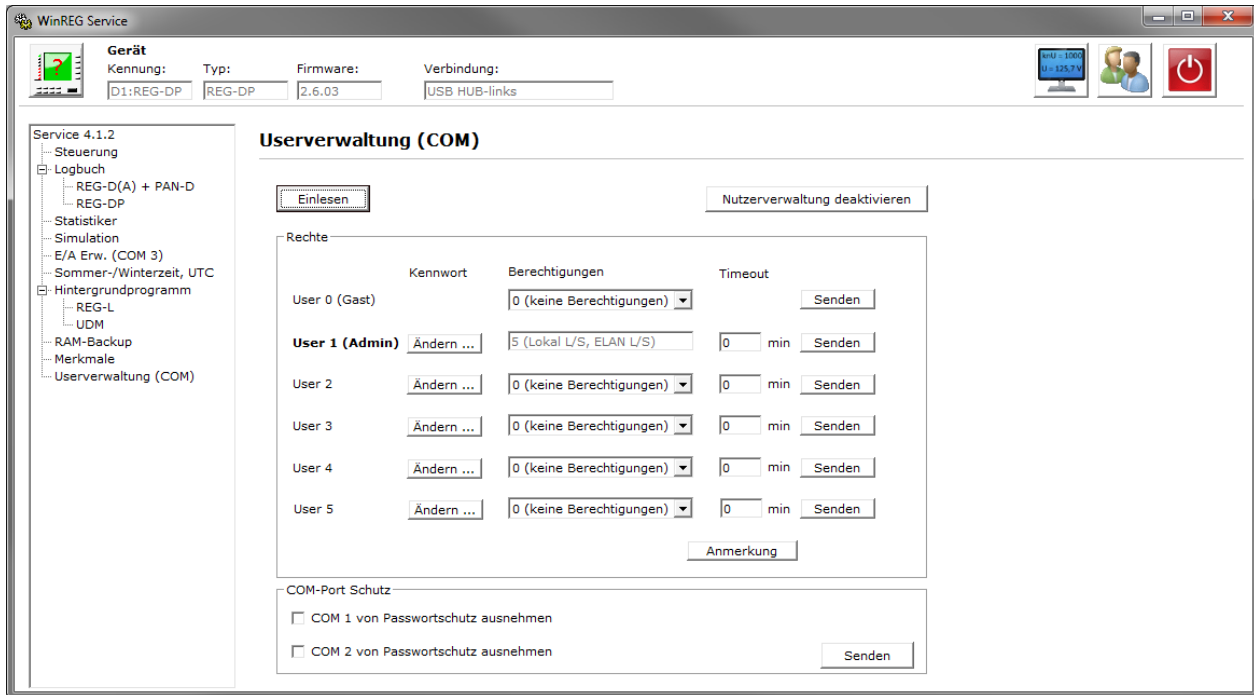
WinREG Service

Gerät
Kennung: D1:REG-DP
Typ: REG-DP
Firmware: 2.6.03
Verbindung: USB HUB-links

kn U = 100
U = 125.7 V

Service 4.1.2
Steuerung
Logbuch
REG-D(A) + PAN-D
REG-DP
Statistiker
Simulation
E/A Erw. (COM 3)
Sommer-/Winterzeit, UTC
Hintergrundprogramm
REG-L
UDM
RAM-Backup
Merkmale
Userverwaltung (COM)

Userverwaltung (COM)

Einlesen

Nutzerverwaltung deaktivieren

Rechte

| | Kennwort | Berechtigungen | Timeout | |
|---|---|---|---|---|
| User 0 (Gast) | | 0 (keine Berechtigungen) | | Senden |
| User 1 (Admin) | Ändern ... | 5 (Lokal L/S, ELAN L/S) | 0 min | Senden |
| User 2 | Ändern ... | 0 (keine Berechtigungen) | 0 min | Senden |
| User 3 | Ändern ... | 0 (keine Berechtigungen) | 0 min | Senden |
| User 4 | Ändern ... | 0 (keine Berechtigungen) | 0 min | Senden |
| User 5 | Ändern ... | 0 (keine Berechtigungen) | 0 min | Senden |

Anmerkung

COM-Port Schutz
COM 1 von Passwortschutz ausnehmen
COM 2 von Passwortschutz ausnehmen
Senden